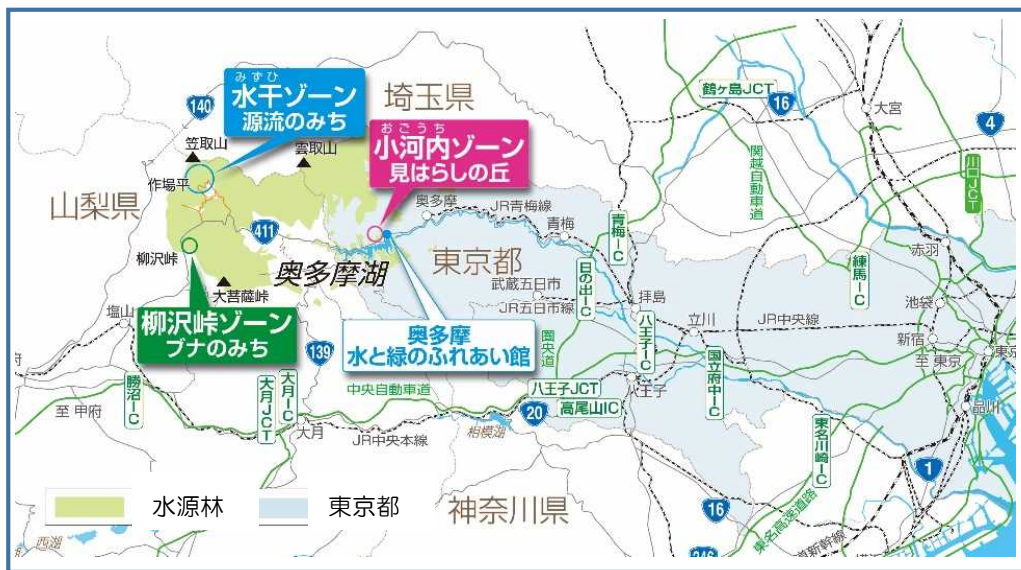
みずひ
水干ゾーン
源流のみち

埼玉県

おごうち
小河内ゾーン
見はらしの丘

140
笠取山
雲取山
作場平
山梨県
411
柳沢峠
大菩薩峠
奥多摩湖
塩山
柳沢峠ゾーン
ブナのみち
139
勝沼IC
至 甲府
大月IC
大月JCT
大月
JR中央本線
中央自動車道
相模湖

奥多摩
JR青梅線
青梅
東京都
武蔵五日市
JR五日市線
日の出IC
青梅IC
拝島
圏央道
奥多摩
水と緑のふれあい館
八王子IC
八王子JCT
20
高尾山IC
八王子
立川
JR中央線
国立府中IC

鶴ヶ島JCT
16
大宮
4
関越自動車道
川口JCT
練馬IC
赤羽
池袋
新宿
至 東京
東京
品川
東名川崎IC
1
16
東名高速道路
246

水源林
東京都
神奈川県
西湖